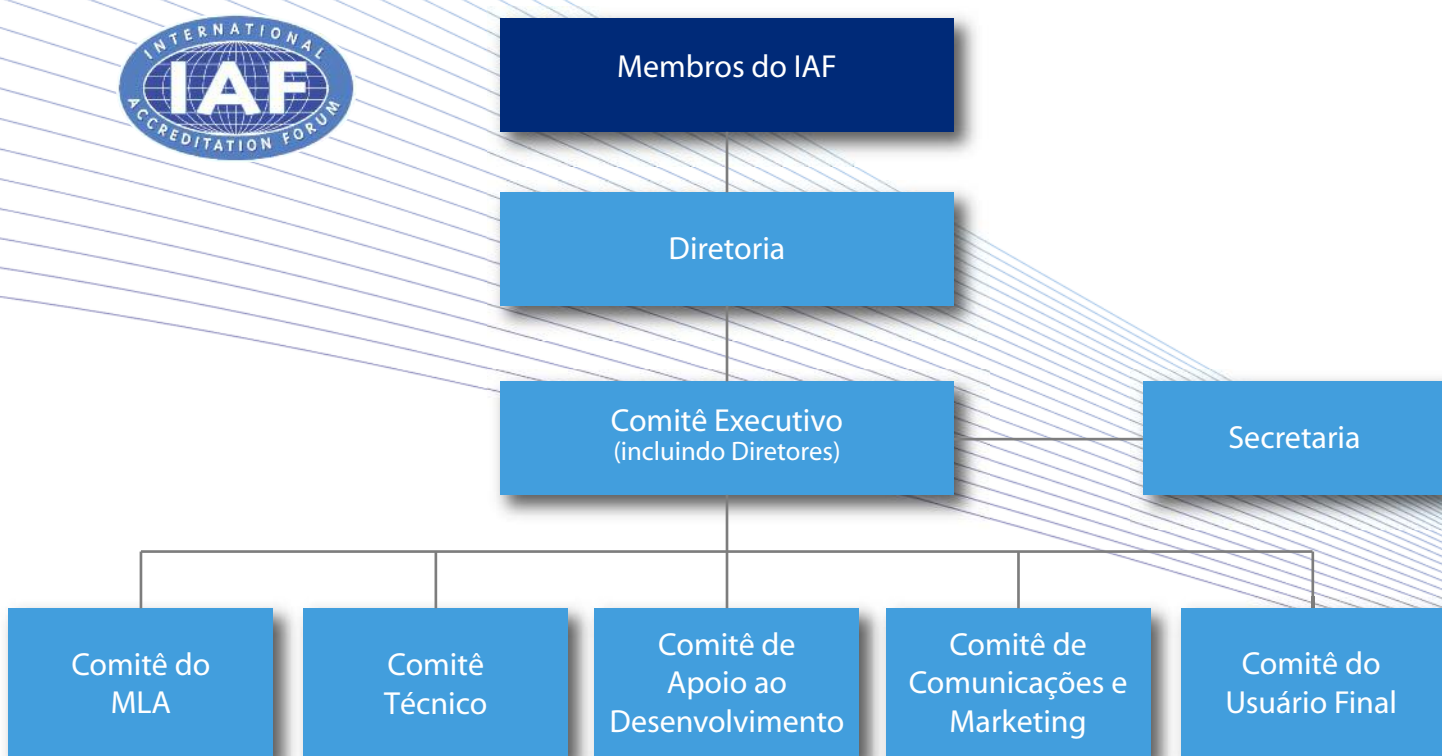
INTERNATIONAL
IAF
ACCREDITATION FORUM

Membros do IAF

Diretoria

Comitê Executivo
(incluindo Diretores)

Secretaria

Comitê do MLA

Comitê Técnico

Comitê de Apoio ao Desenvolvimento

Comitê de Comunicações e Marketing

Comitê do Usuário Final